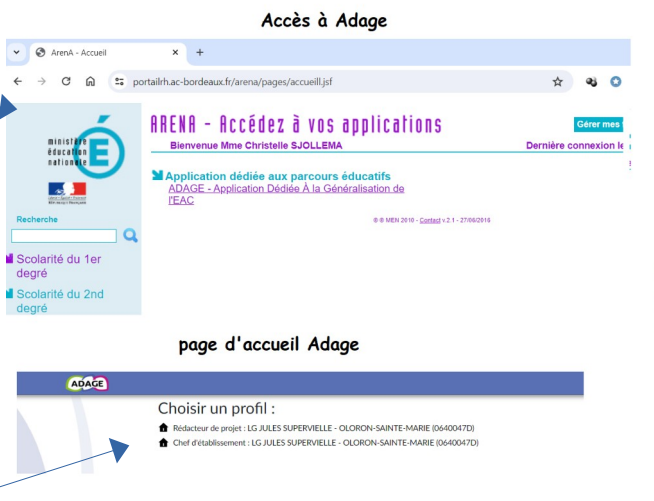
Accès à Adage

ArenA - Accueil × +

portailrh.ac-bordeaux.fr/arena/pages/accueill.jsf

ministère éducation nationale

Recherche

Scolarité du 1er degré

Scolarité du 2nd degré

ARENA - Accédez à vos applications

Gérer mes

Bienvenue Mme Christelle SJOLLEMA

Dernière connexion le

Application dédiée aux parcours éducatifs

ADAGE - Application Dédiée À la Généralisation de l'EAC

® ® MEN 2010 - Contact v 2.1 - 27/06/2018

page d'accueil Adage

ADAGE

Choisir un profil :

Rédacteur de projet : LG JULES SUPERVIELLE - OLORON-SAINTE-MARIE (0640047D)

Chef d'établissement : LG JULES SUPERVIELLE - OLORON-SAINTE-MARIE (0640047D)